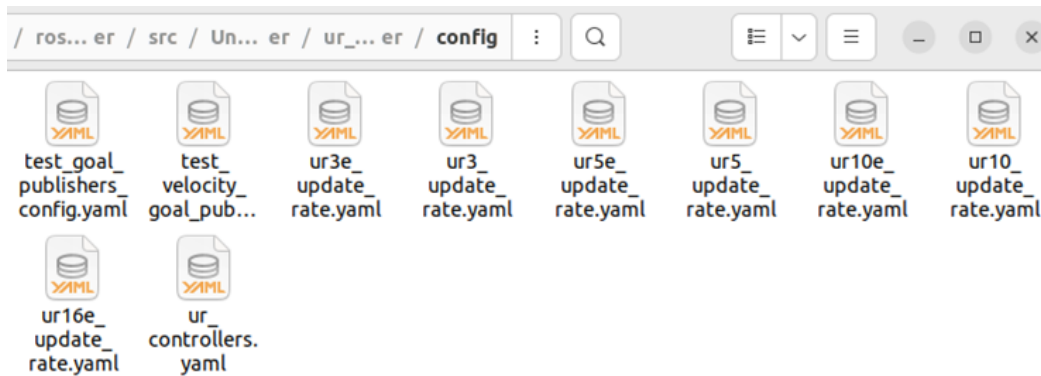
/ ros... er / src / Un... er / ur_... er / config

YAML
test_goal_publishers_config.yaml

YAML
test_velocity_goal_pub...

YAML
ur3e_update_rate.yaml

YAML
ur3_update_rate.yaml

YAML
ur5e_update_rate.yaml

YAML
ur5_update_rate.yaml

YAML
ur10e_update_rate.yaml

YAML
ur10_update_rate.yaml

YAML
ur16e_update_rate.yaml

YAML
ur_controllers.yaml